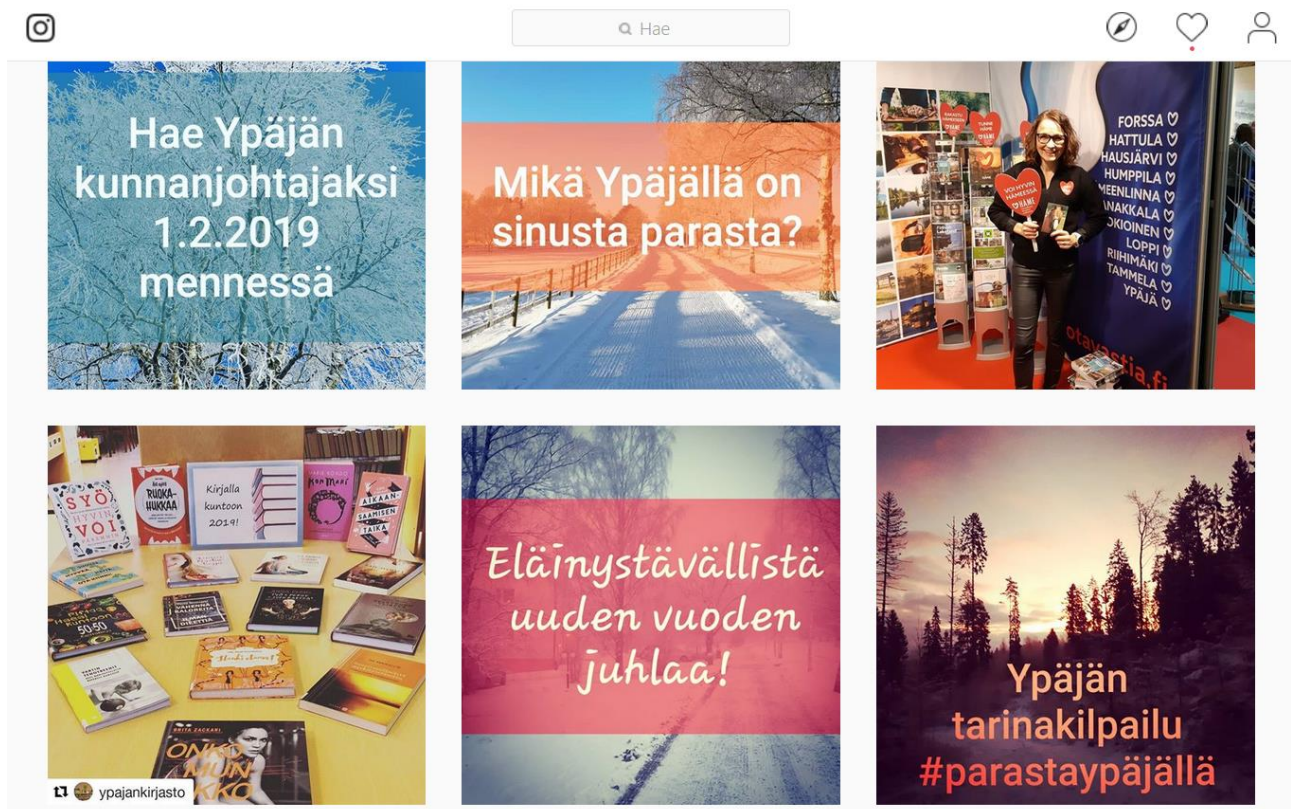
Hae

Hae Ypäjän kunnanjohtajaksi 1.2.2019 mennessä

Mikä Ypäjällä on sinusta parasta?

VOI HYVIN HÄMEESSÄ
HÄME

FORSSA ♡
HATTULA ♡
HAUSJÄRVI ♡
HUMPPILA ♡
MEENLINNA ♡
ANAKKALA ♡
OKIOINEN ♡
LOPPI ♡
RIIHIMÄKI ♡
TAMMELA ♡
YPÄJÄ ♡

otavastia.fi

SYÖ HYVIN VOI
RUOKAHUKKAA
Kirjalla kuntoon 2019!
AIKAANSAAMISEN TAIKA
ONKO MUN VIKKO

ypajankirjasto

Eläinystävällistä uuden vuoden juhlaa!

Ypäjän tarinakilpailu #parastaypäjällä